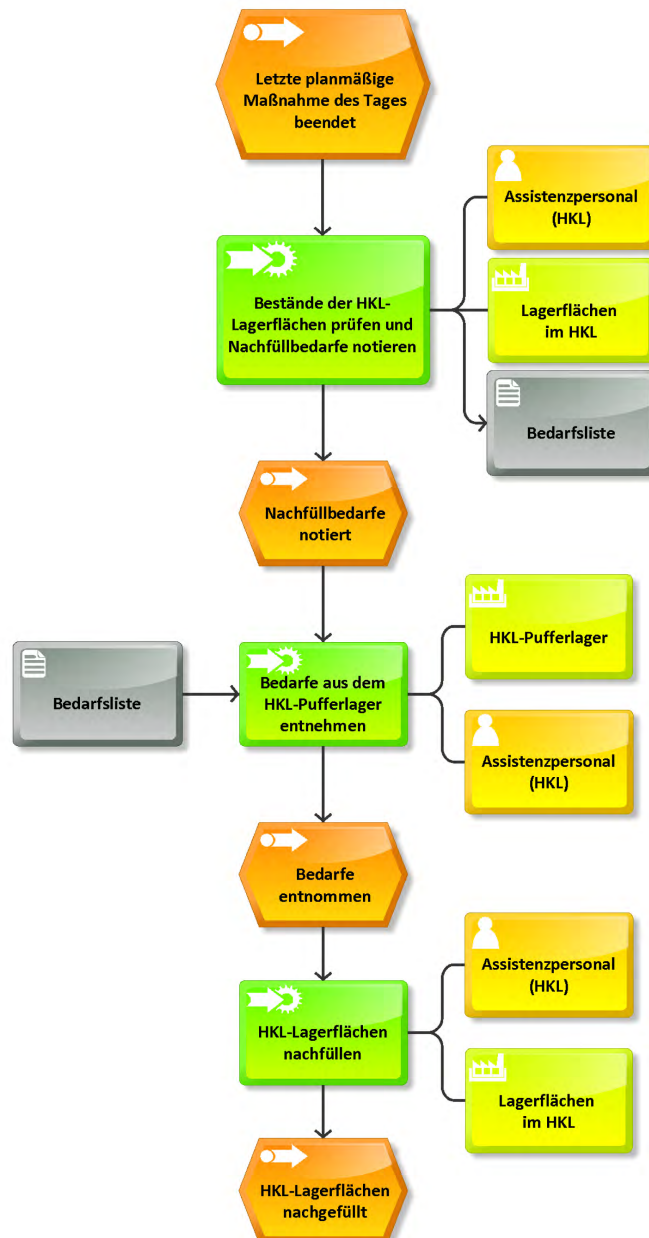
Letzte planmäßige Maßnahme des Tages beendet

Assistenzpersonal (HKL)

Bestände der HKL-Lagerflächen prüfen und Nachfüllbedarfe notieren

Lagerflächen im HKL

Bedarfsliste

Nachfüllbedarfe notiert

HKL-Pufferlager

Bedarfsliste

Bedarfe aus dem HKL-Pufferlager entnehmen

Assistenzpersonal (HKL)

Bedarfe entnommen

Assistenzpersonal (HKL)

HKL-Lagerflächen nachfüllen

Lagerflächen im HKL

HKL-Lagerflächen nachgefüllt